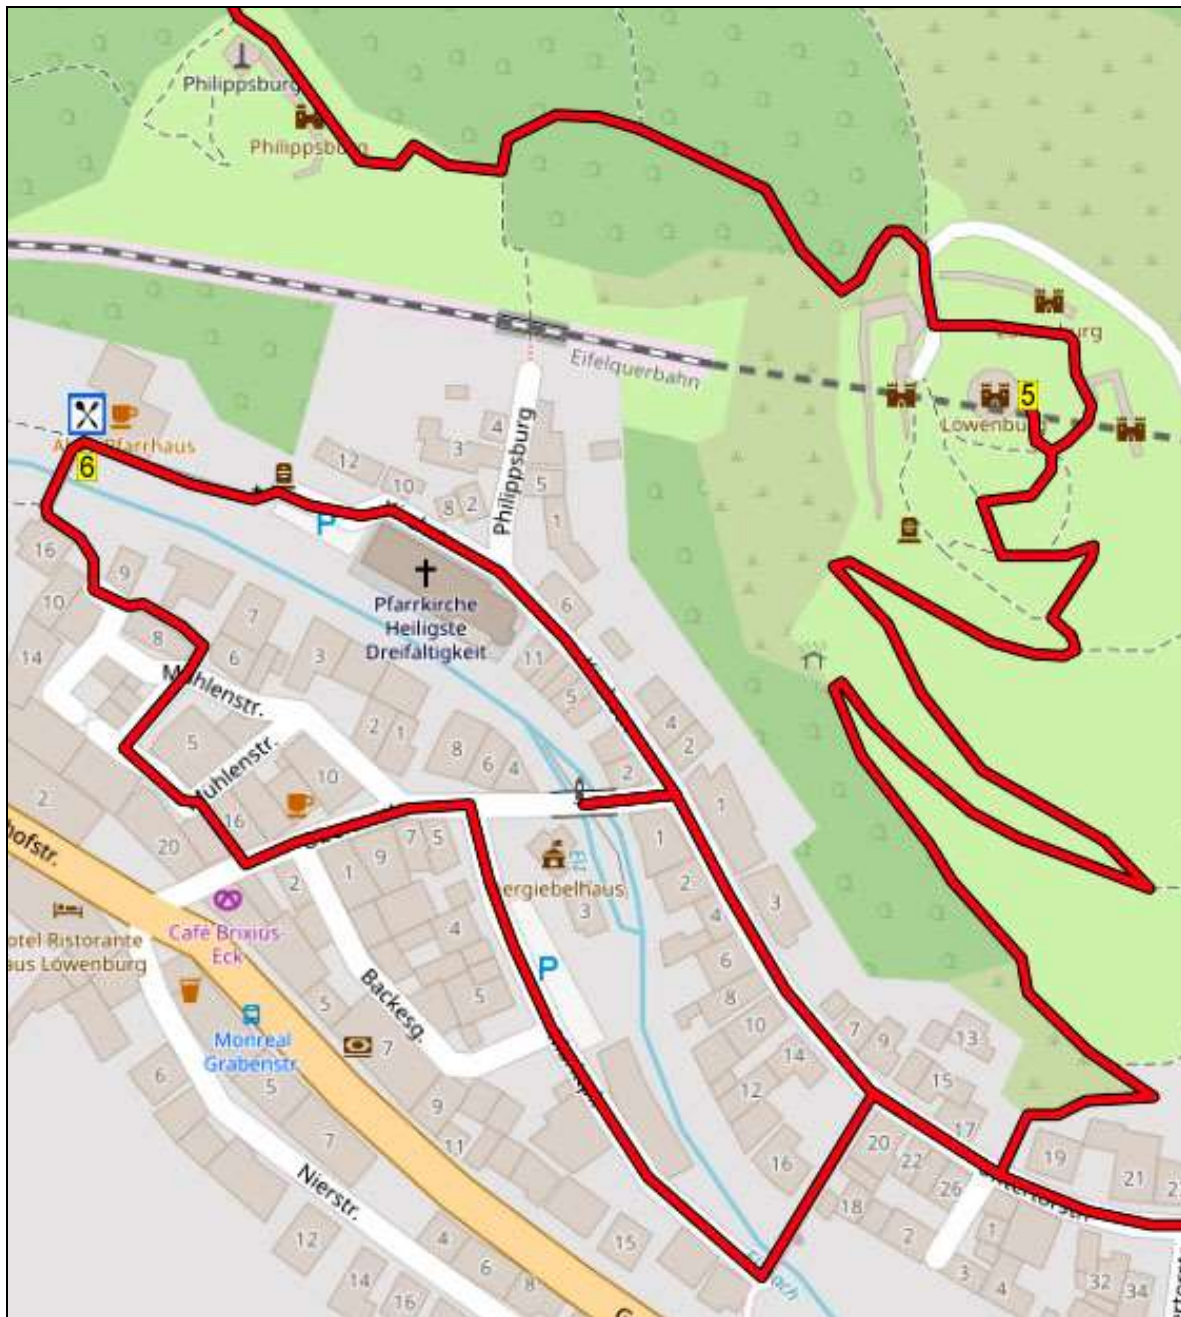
Philippsburg
Philippsburg
Eifelquerbahn
Löwenburg
5
Löwenburg
Altes Pfarrhaus
6
12
10
3
4
Philippsburg
5
8
2
1
P
16
9
10
Pfarrkirche
Heiligste
Dreifältigkeit
6
7
8
6
3
11
14
Mühlenstr.
5
2
1
4
5
Mühlenstr.
8
6
4
2
10
2
2
16
7
5
1
20
9
1
Viergiebelhaus
2
3
1
3
2
4
Café Brixius-Eck
Hotel Ristorante Haus Löwenburg
4
6
P
3
Backesg.
5
8
10
5
Monreal Grabenstr.
7
14
6
5
9
12
7
9
13
15
17
11
20
22
26
19
21
16
18
2
Nierstr.
12
4
6
8
15
1
3
4
14
16
32
34